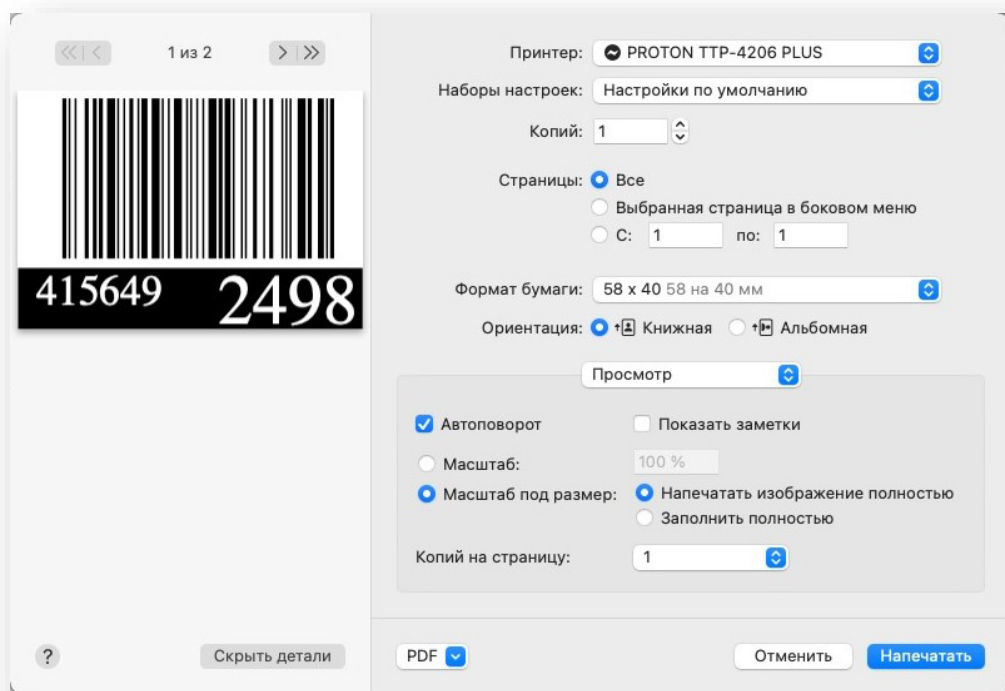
1 из 2

415649 2498

Принтер: PROTON TTP-4206 PLUS

Наборы настроек: Настройки по умолчанию

Копий: 1

Страницы: Все

Выбранная страница в боковом меню

С: 1 по: 1

Формат бумаги: 58 x 40 58 на 40 мм

Ориентация: Книжная Альбомная

Просмотр

Автоповорот

Показать заметки

Масштаб: 100 %

Масштаб под размер: Напечатать изображение полностью

Заполнить полностью

Копий на страницу: 1

?

Скрыть детали

PDF

Отменить

Напечатать